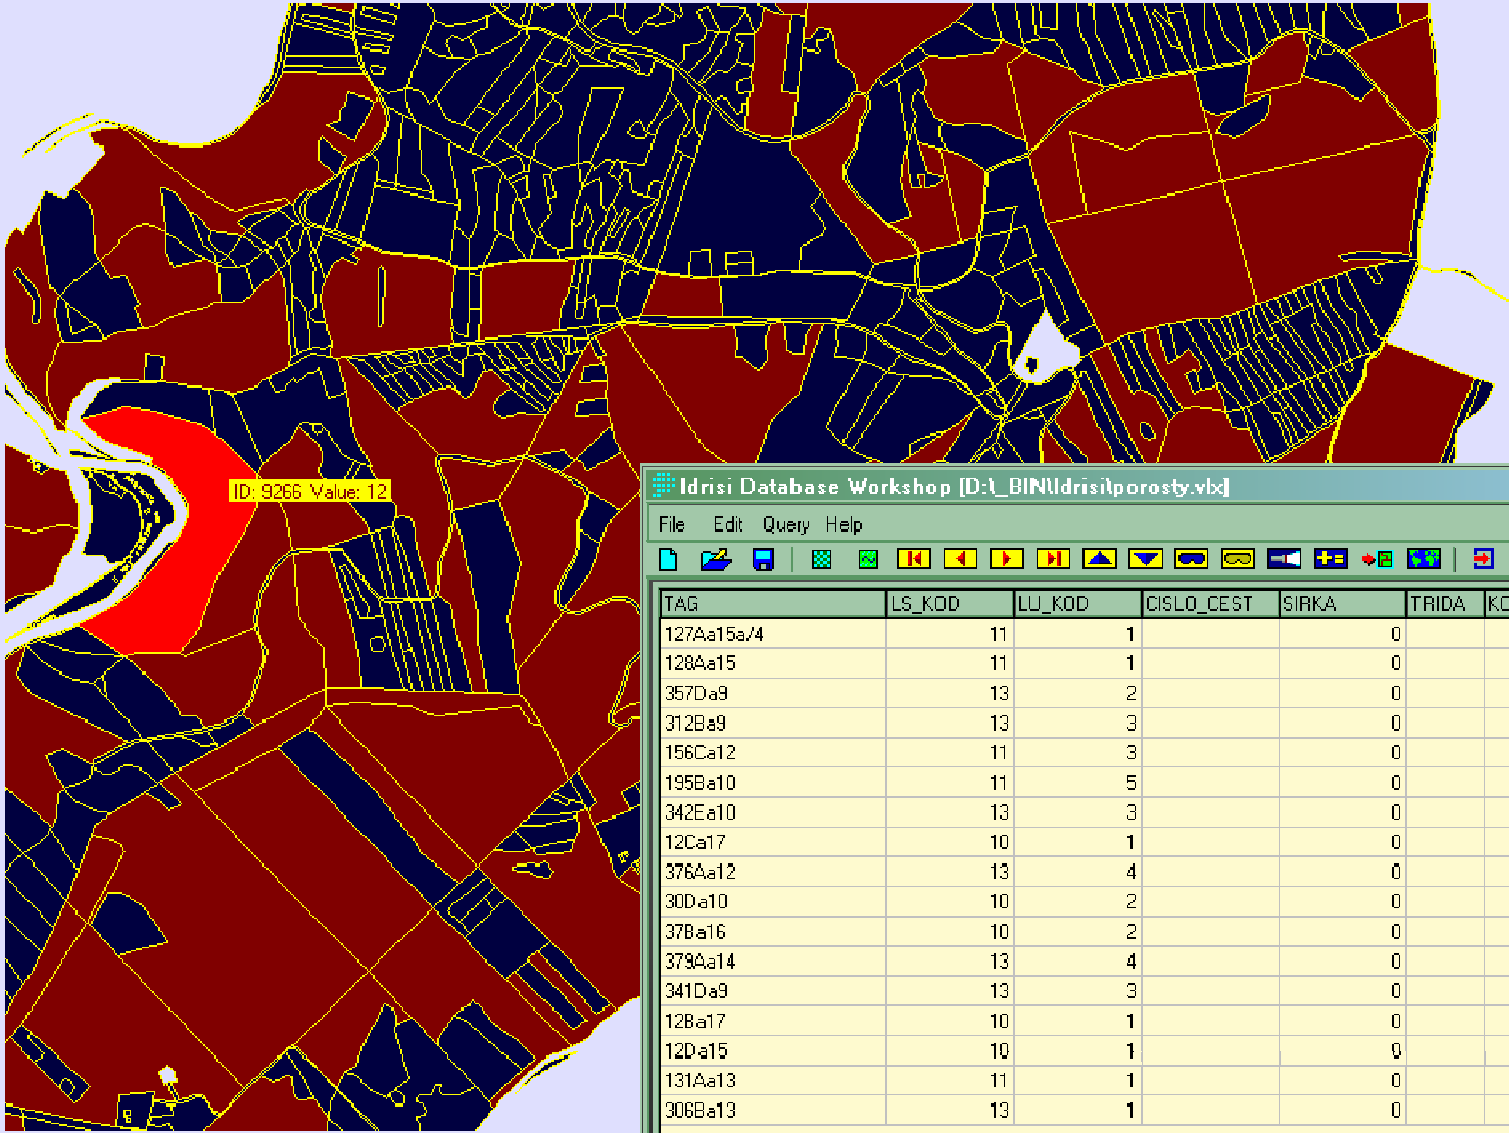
ID: 9266 Value: 12

Idrisi Database Workshop [D:\_BIN\Idrisi\porosty.vlx]

File Edit Query Help

| TAG | LS_KOD | LU_KOD | CISLO_CEST | SIRKA | TRIDA | KC |
|---|---|---|---|---|---|---|
| 127Aa15a/4 | 11 | 1 | | 0 | | |
| 128Aa15 | 11 | 1 | | 0 | | |
| 357Da9 | 13 | 2 | | 0 | | |
| 312Ba9 | 13 | 3 | | 0 | | |
| 156Ca12 | 11 | 3 | | 0 | | |
| 195Ba10 | 11 | 5 | | 0 | | |
| 342Ea10 | 13 | 3 | | 0 | | |
| 12Ca17 | 10 | 1 | | 0 | | |
| 376Aa12 | 13 | 4 | | 0 | | |
| 30Da10 | 10 | 2 | | 0 | | |
| 37Ba16 | 10 | 2 | | 0 | | |
| 379Aa14 | 13 | 4 | | 0 | | |
| 341Da9 | 13 | 3 | | 0 | | |
| 12Ba17 | 10 | 1 | | 0 | | |
| 12Da15 | 10 | 1 | | 0 | | |
| 131Aa13 | 11 | 1 | | 0 | | |
| 306Ba13 | 13 | 1 | | 0 | | |